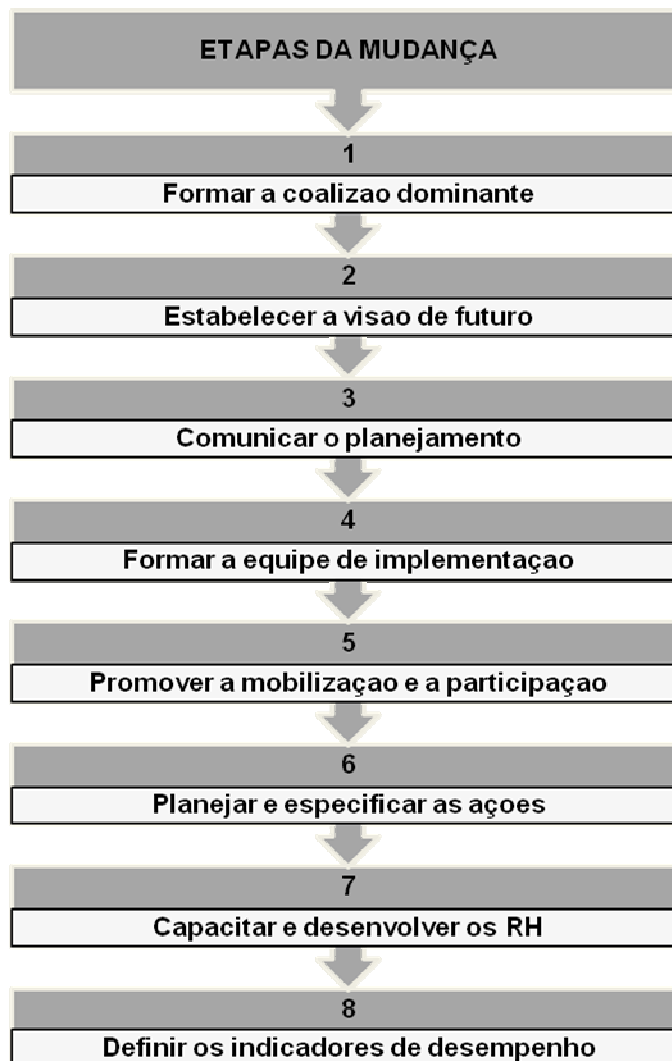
ETAPAS DA MUDANÇA

1

Formar a coalizao dominante

2

Estabelecer a visao de futuro

3

Comunicar o planejamento

4

Formar a equipe de implementaçao

5

Promover a mobilizaçao e a participaçao

6

Planejar e especificar as açoes

7

Capacitar e desenvolver os RH

8

Definir os indicadores de desempenho